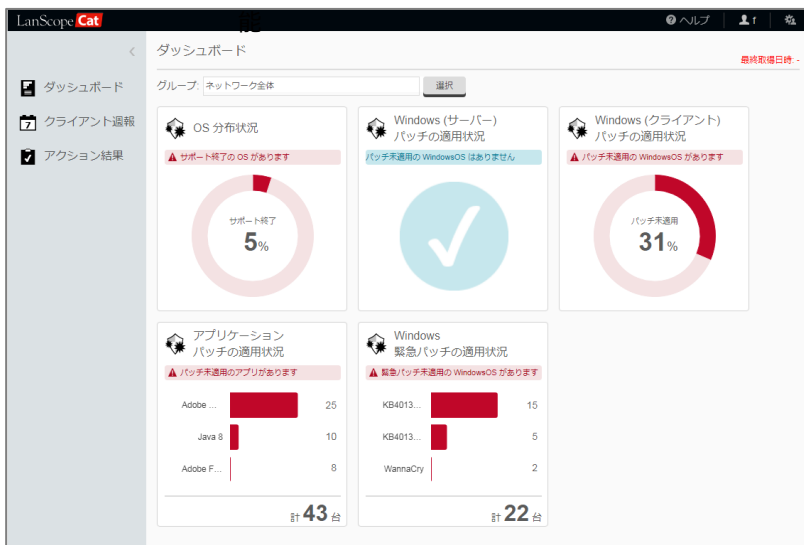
LanScope Cat

ヘルプ f

ダッシュボード
クライアント週報
アクション結果

ダッシュボード

最終取得日時 -

グループ: ネットワーク全体 選択

OS 分布状況
サポート終了の OS があります
サポート終了
5%

Windows (サーバー) パッチの適用状況
パッチ未適用の WindowsOS はありません

Windows (クライアント) パッチの適用状況
パッチ未適用の WindowsOS があります
パッチ未適用
31%

アプリケーション パッチの適用状況
パッチ未適用のアプリがあります

| | |
|---|---|
| Adobe ... | 25 |
| Java 8 | 10 |
| Adobe F... | 8 |

計 43 台

Windows 緊急パッチの適用状況
緊急パッチ未適用の WindowsOS があります

| | |
|---|---|
| KB4013... | 15 |
| KB4013... | 5 |
| WannaCry | 2 |

計 22 台